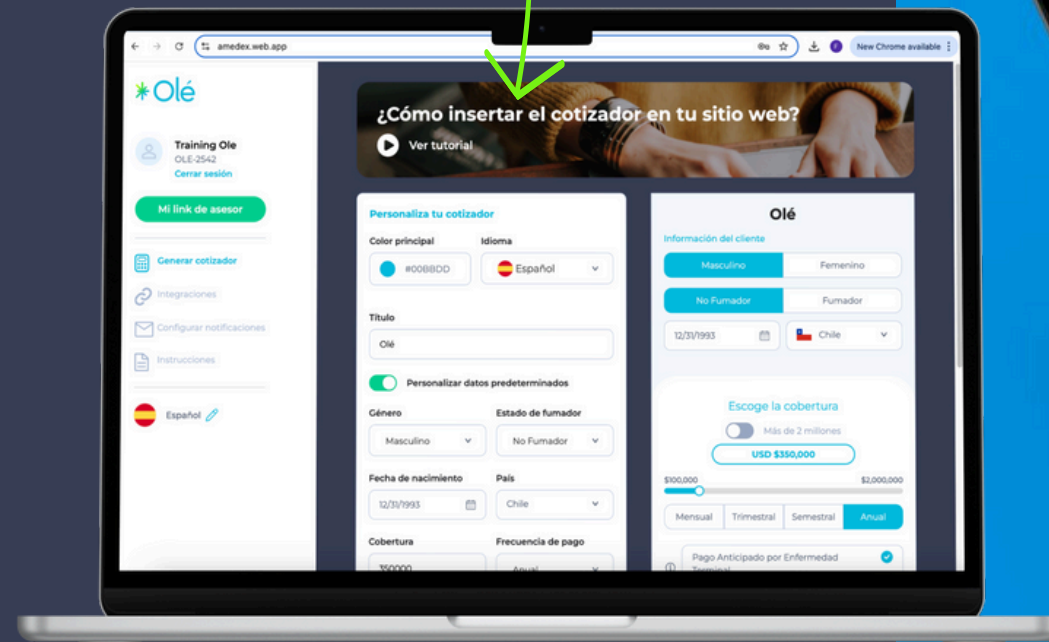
amedex.web.app

New Chrome available

Olé

Training Ole
OLE-2542
Cerrar sesión

Mi link de asesor

Generar cotizador
Integraciones
Configurar notificaciones
Instrucciones

Español

¿Cómo insertar el cotizador en tu sitio web?

Ver tutorial

Personaliza tu cotizador

Color principal
#00BBDD

Idioma
Español

Título
Olé

Personalizar datos predeterminados

Género
Masculino

Estado de fumador
No Fumador

Fecha de nacimiento
12/31/1993

País
Chile

Cobertura
350000

Frecuencia de pago
Anual

Olé

Información del cliente

Masculino
Femenino

No Fumador
Fumador

12/31/1993
Chile

Escoge la cobertura

Más de 2 millones

USD $350,000

$100,000
$2,000,000

Mensual
Trimestral
Semestral
Anual

Pago Anticipado por Enfermedad Terminal